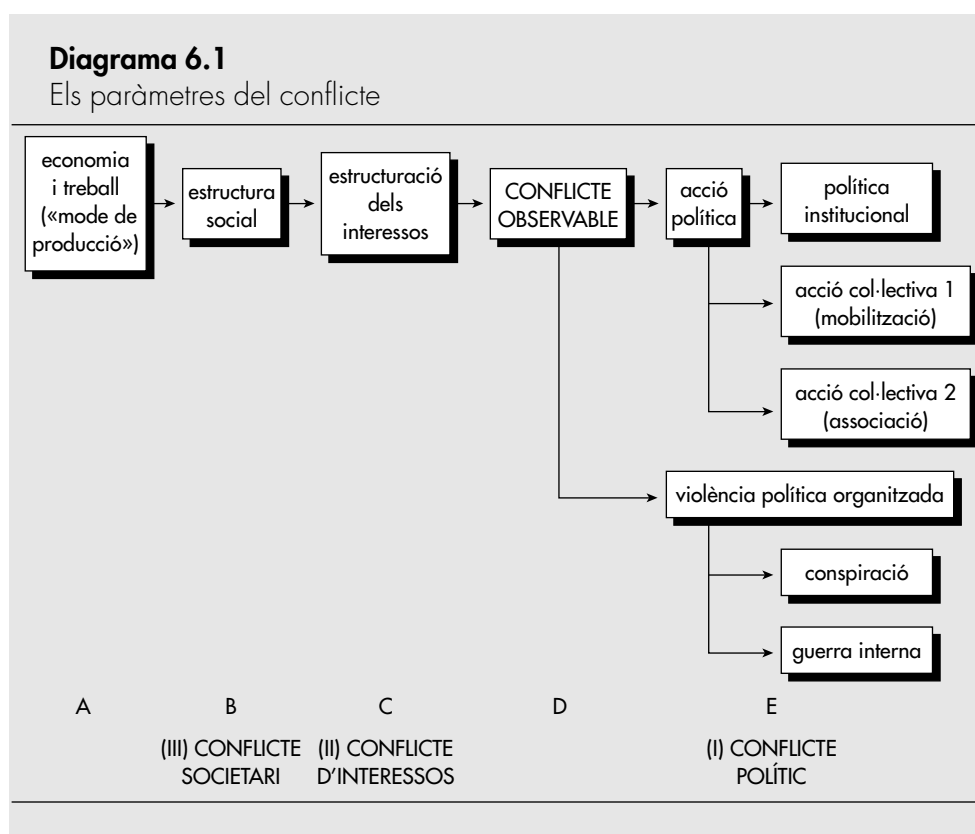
**Diagrama 6.1**
Els paràmetres del conflicte

economia i treball («mode de producció»)

estructura social

estructuració dels interessos

CONFLICTE OBSERVABLE

acció política

política institucional

acció col·lectiva 1 (mobilització)

acció col·lectiva 2 (associació)

violència política organitzada

conspiració

guerra interna

A

B

C

D

E

(III) CONFLICTE SOCIETARI

(II) CONFLICTE D'INTERESSOS

(I) CONFLICTE POLÍTIC